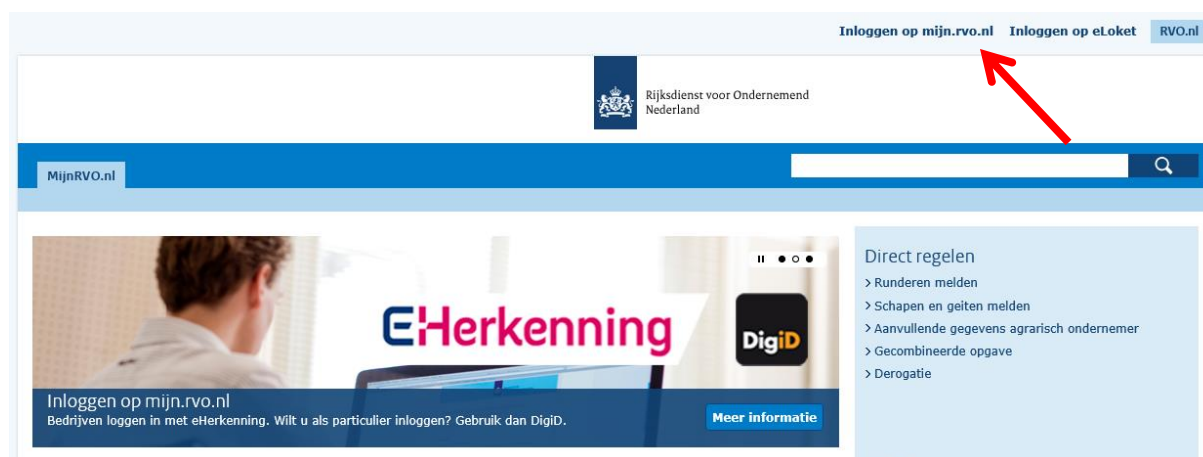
Inloggen op mijn.rvo.nl Inloggen op eLoket RVO.nl

Rijksdienst voor Ondernemend Nederland

MijnRVO.nl

eHerkenning

DigiD

Inloggen op mijn.rvo.nl
Bedrijven loggen in met eHerkenning. Wilt u als particulier inloggen? Gebruik dan DigiD.

Meer informatie

Direct regelen
> Runderen melden
> Schapen en geiten melden
> Aanvullende gegevens agrarisch ondernemer
> Gecombineerde opgave
> Derogatie